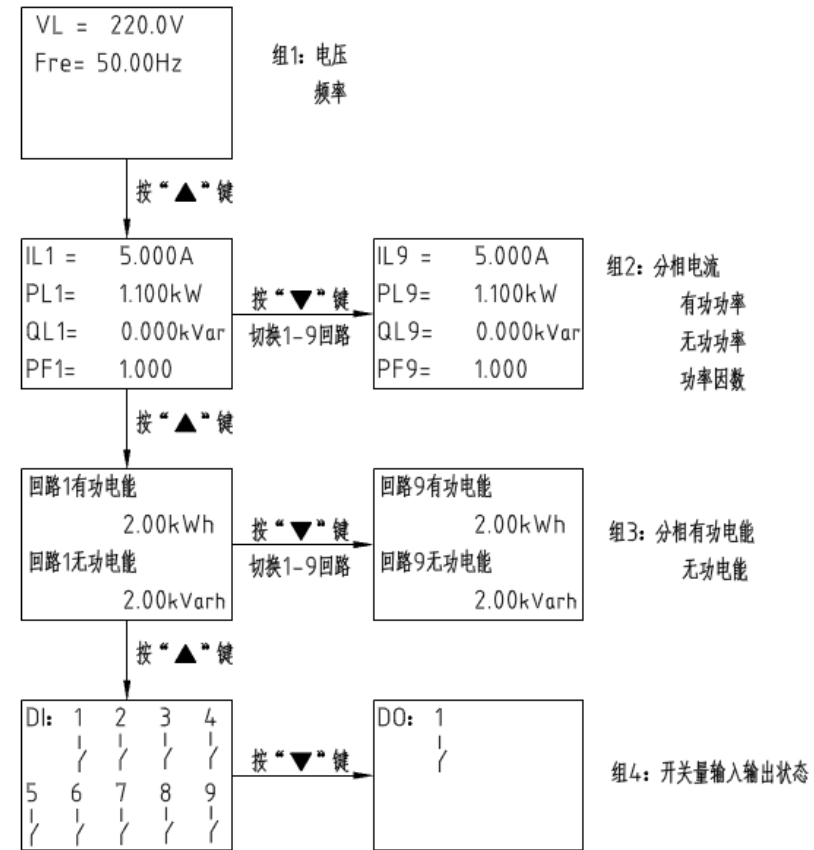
VL = 220.0V
Fre= 50.00Hz

组1: 电压
频率

按“▲”键

IL1 = 5.000A
PL1= 1.100kW
QL1= 0.000kVar
PF1= 1.000

按“▼”键
切换1-9回路

IL9 = 5.000A
PL9= 1.100kW
QL9= 0.000kVar
PF9= 1.000

组2: 分相电流
有功功率
无功功率
功率因数

按“▲”键

回路1有功电能
2.00kWh
回路1无功电能
2.00kVarh

按“▼”键
切换1-9回路

回路9有功电能
2.00kWh
回路9无功电能
2.00kVarh

组3: 分相有功电能
无功电能

按“▲”键

DI: 1 2 3 4
5 6 7 8 9

按“▼”键

DO: 1

组4: 开关量输入输出状态